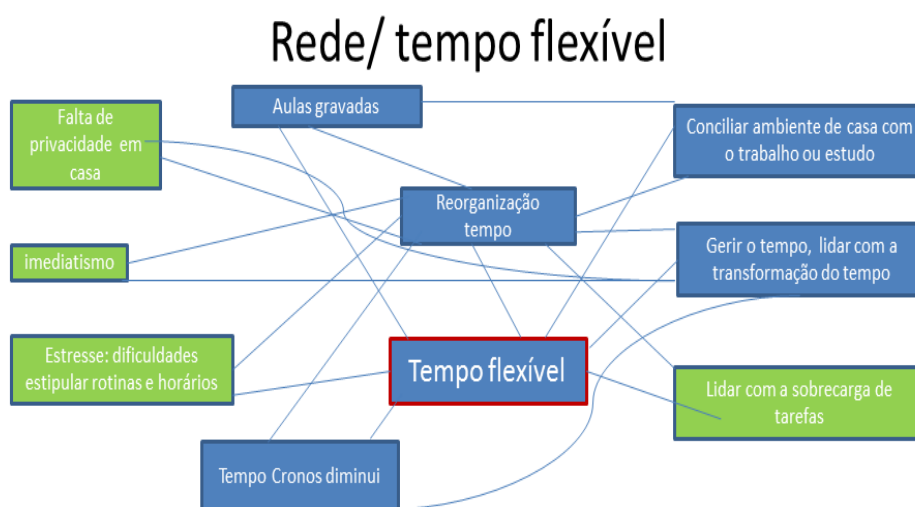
Rede/ tempo flexível

Aulas gravadas

Falta de privacidade em casa

Conciliar ambiente de casa com o trabalho ou estudo

Reorganização tempo

imediatismo

Gerir o tempo, lidar com a transformação do tempo

Estresse: dificuldades estipular rotinas e horários

Tempo flexível

Lidar com a sobrecarga de tarefas

Tempo Cronos diminui